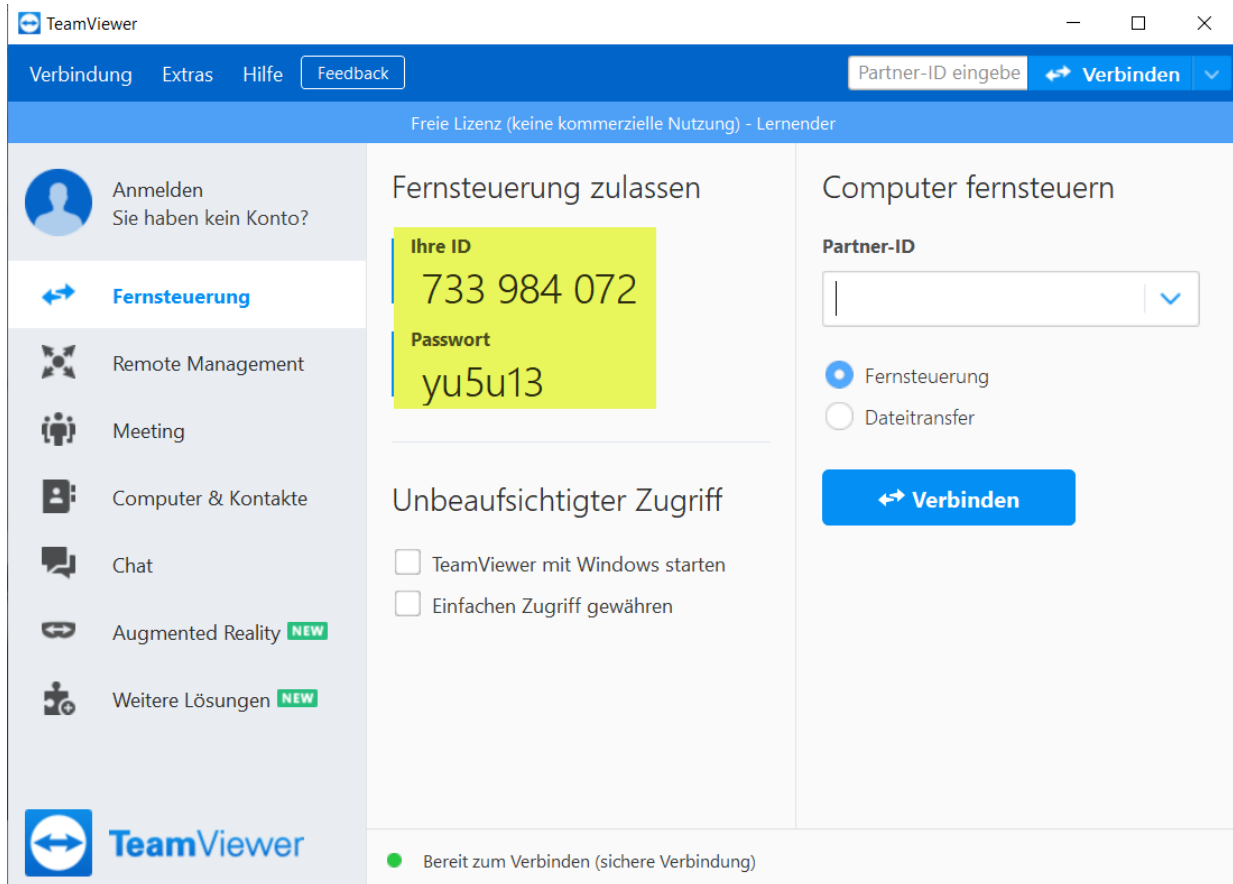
TeamViewer

Verbindung Extras Hilfe Feedback

Partner-ID eingebe

Verbinden

Freie Lizenz (keine kommerzielle Nutzung) - Lernender

Anmelden
Sie haben kein Konto?

Fernsteuerung

Remote Management

Meeting

Computer & Kontakte

Chat

Augmented Reality NEW

Weitere Lösungen NEW

TeamViewer

Fernsteuerung zulassen

Ihre ID
733 984 072

Passwort
yu5u13

Unbeaufsichtigter Zugriff

TeamViewer mit Windows starten

Einfachen Zugriff gewähren

Computer fernsteuern

Partner-ID

Fernsteuerung

Dateitransfer

Verbinden

Bereit zum Verbinden (sichere Verbindung)